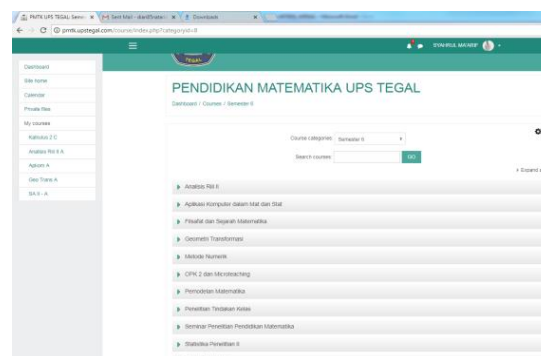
PMTK UPS TEGAL: Semes × Sent Mail - abeill ×  Downloads ×

pmtk.upstegal.com/course/index.php?categoryid=8

SYAHRUL MAHMUD

Dashboard
Site home
Calendar
Private files
My courses
Kalkulus 2 C
Analisis Rill II A
Aplkom A
Geo Trans A
BA II - A

PENDIDIKAN MATEMATIKA UPS TEGAL

Dashboard / Courses / Semester 6

Course categories: Semester 6
Search courses GO

Expand all

Analisis Rill II
Aplikasi Komputer dalam Mat dan Stat
Filsafat dan Sejarah Matematika
Geometri Transformasi
Metode Numerik
CPK 2 dan Microteaching
Pemodelan Matematika
Penelitian Tindakan Kelas
Seminar Penelitian Pendidikan Matematika
Statistika Penelitian II